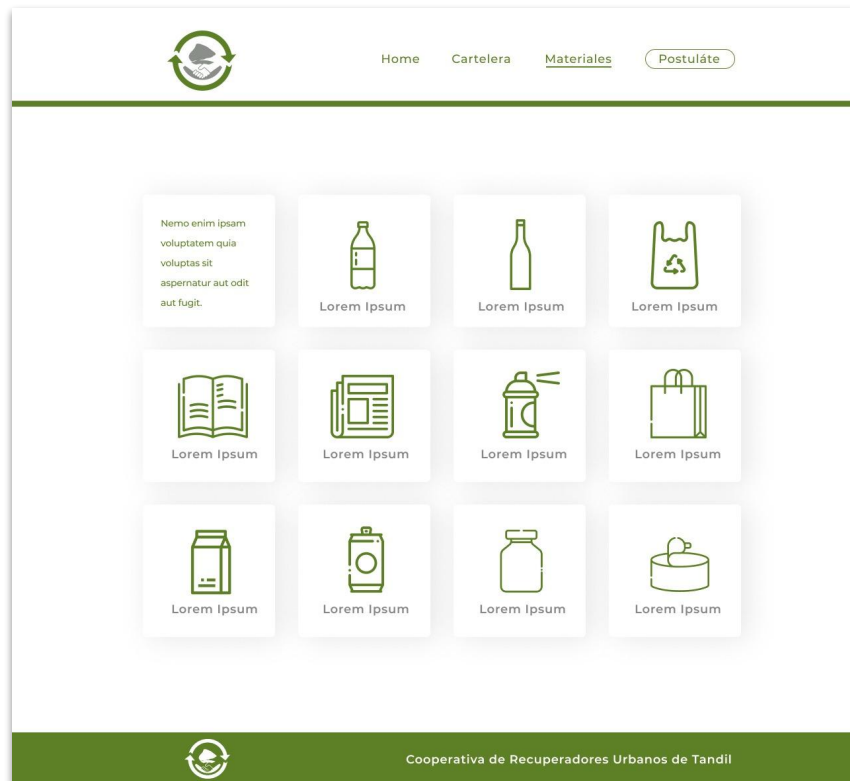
Home Cartelera Materiales Postuláte

Nemo enim ipsam voluptatem quia voluptas sit aspernatur aut odit aut fugit.

Lorem Ipsum

Lorem Ipsum

Lorem Ipsum

Lorem Ipsum

Lorem Ipsum

Lorem Ipsum

Lorem Ipsum

Lorem Ipsum

Lorem Ipsum

Lorem Ipsum

Lorem Ipsum

Cooperativa de Recuperadores Urbanos de Tandil